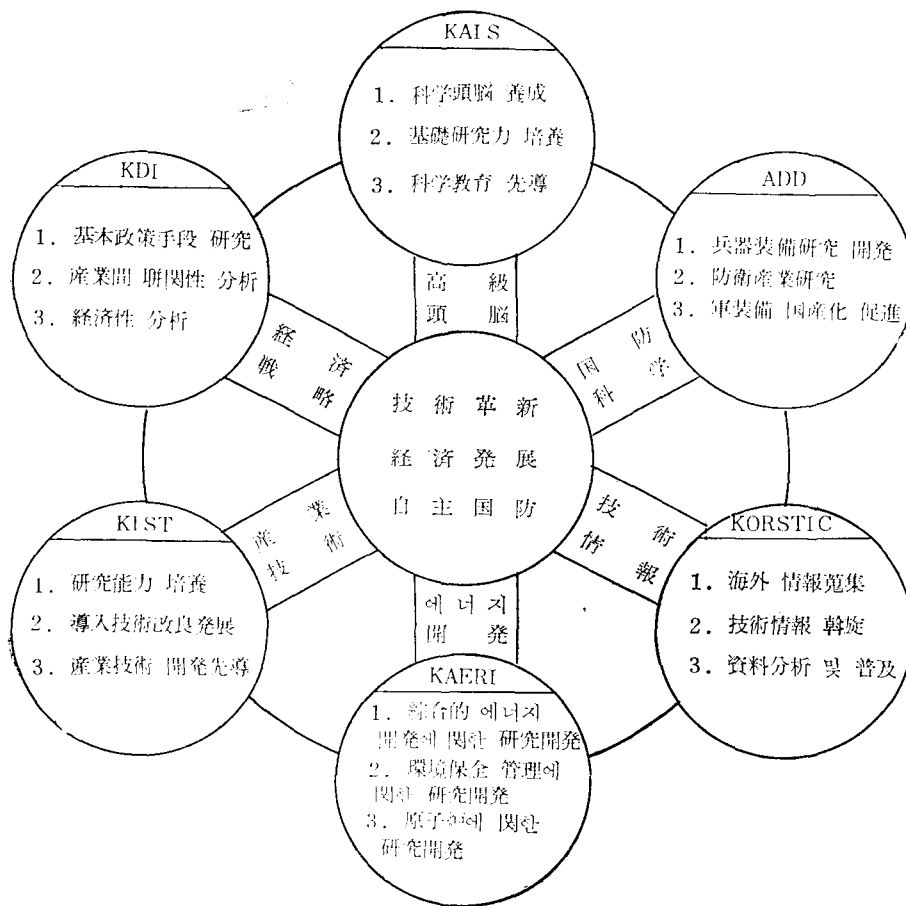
KAIS
1. 科学頭脳 養成
2. 基礎研究力 培養
3. 科学教育 先導

KDI
1. 基本政策手段 研究
2. 産業間 聯関性 分析
3. 経済性 分析

ADD
1. 兵器装備研究 開発
2. 防衛産業研究
3. 軍装備 国産化 促進

高級頭脳

経済戦略

国防科学

技術革新
経済発展
自主国防

産業技術

技術情報

KIST
1. 研究能力 培養
2. 導入技術改良発展
3. 産業技術 開発先導

에너지開発

KORSTIC
1. 海外 情報蒐集
2. 技術情報 斡旋
3. 資料分析 및 普及

KAERI
1. 綜合的 에너지 開発에 関한 研究開発
2. 環境保全 管理에 関한 研究開発
3. 原子力에 関한 研究開発